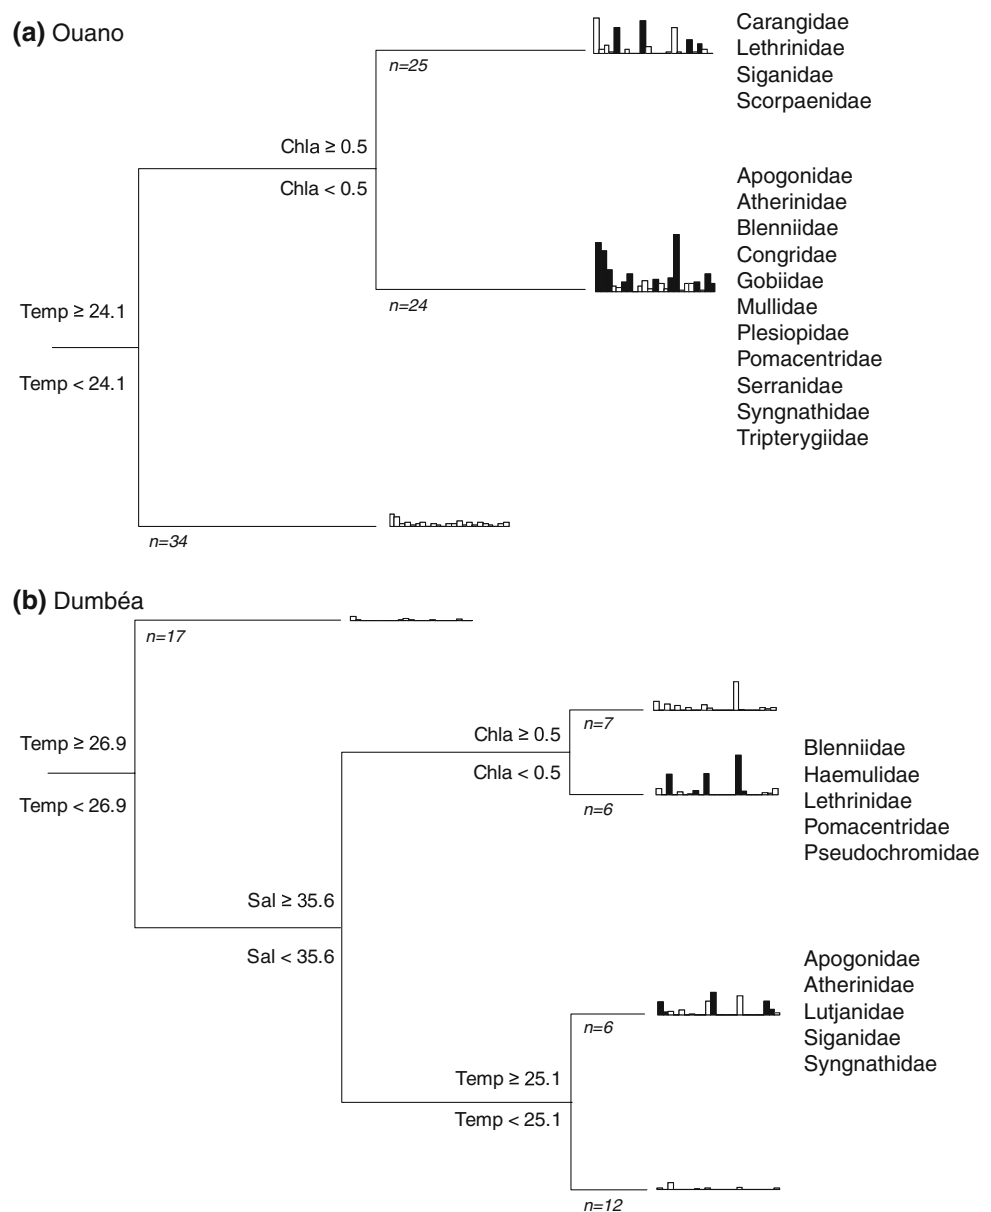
(a) Ouano

n=25

Carangidae
Lethrinidae
Siganidae
Scorpaenidae

Chla ≥ 0.5
Chla < 0.5

Apogonidae
Atherinidae
Blenniidae
Congridae
Gobiidae
Mullidae
Plesiopidae
Pomacentridae
Serranidae
Syngnathidae
Tripterygiidae

n=24

Temp ≥ 24.1
Temp < 24.1

n=34

(b) Dumbéa

n=17

n=7

Temp ≥ 26.9
Temp < 26.9

Chla ≥ 0.5
Chla < 0.5

n=6

Blenniidae
Haemulidae
Lethrinidae
Pomacentridae
Pseudochromidae

Sal ≥ 35.6
Sal < 35.6

Apogonidae
Atherinidae
Lutjanidae
Siganidae
Syngnathidae

n=6

Temp ≥ 25.1
Temp < 25.1

n=12